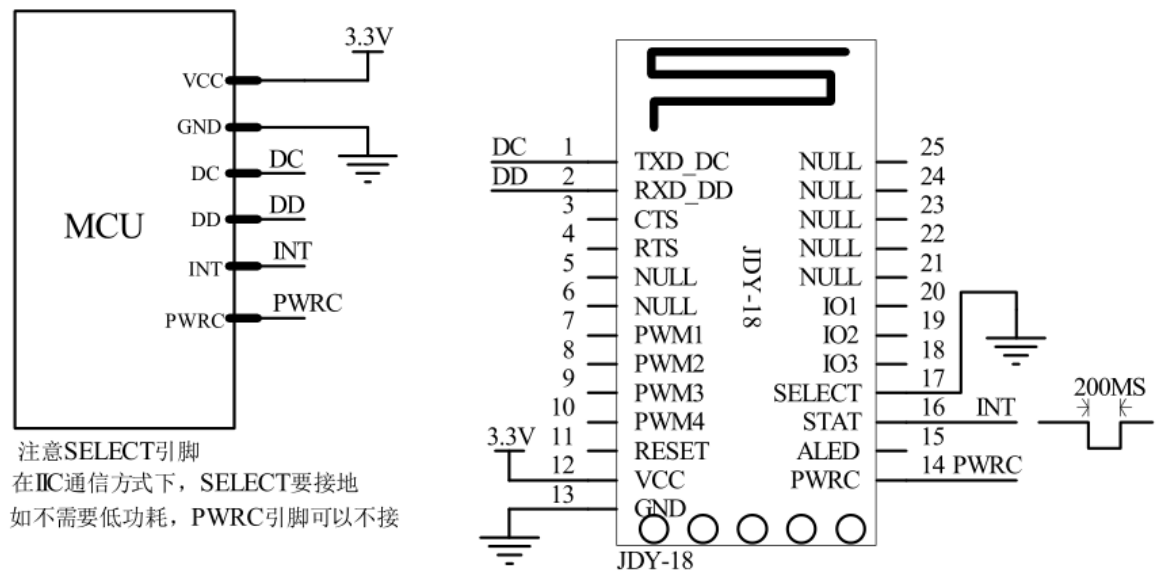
3.3V
VCC
GND
DC
DC
DD
DD
INT
INT
PWRC
PWRC
MCU

注意SELECT引脚
在IIC通信方式下，SELECT要接地
如不需要低功耗，PWRC引脚可以不接

DC 1 TXD_DC
DD 2 RXD_DD
3 CTS
4 RTS
5 NULL
6 NULL
7 PWM1
8 PWM2
9 PWM3
10 PWM4
3.3V 11 RESET
12 VCC
13 GND

JDY-18

NULL 25
NULL 24
NULL 23
NULL 22
NULL 21
IO1 20
IO2 19
IO3 18
SELECT 17
STAT 16 INT
ALED 15
PWRC 14 PWRC

200MS

JDY-18